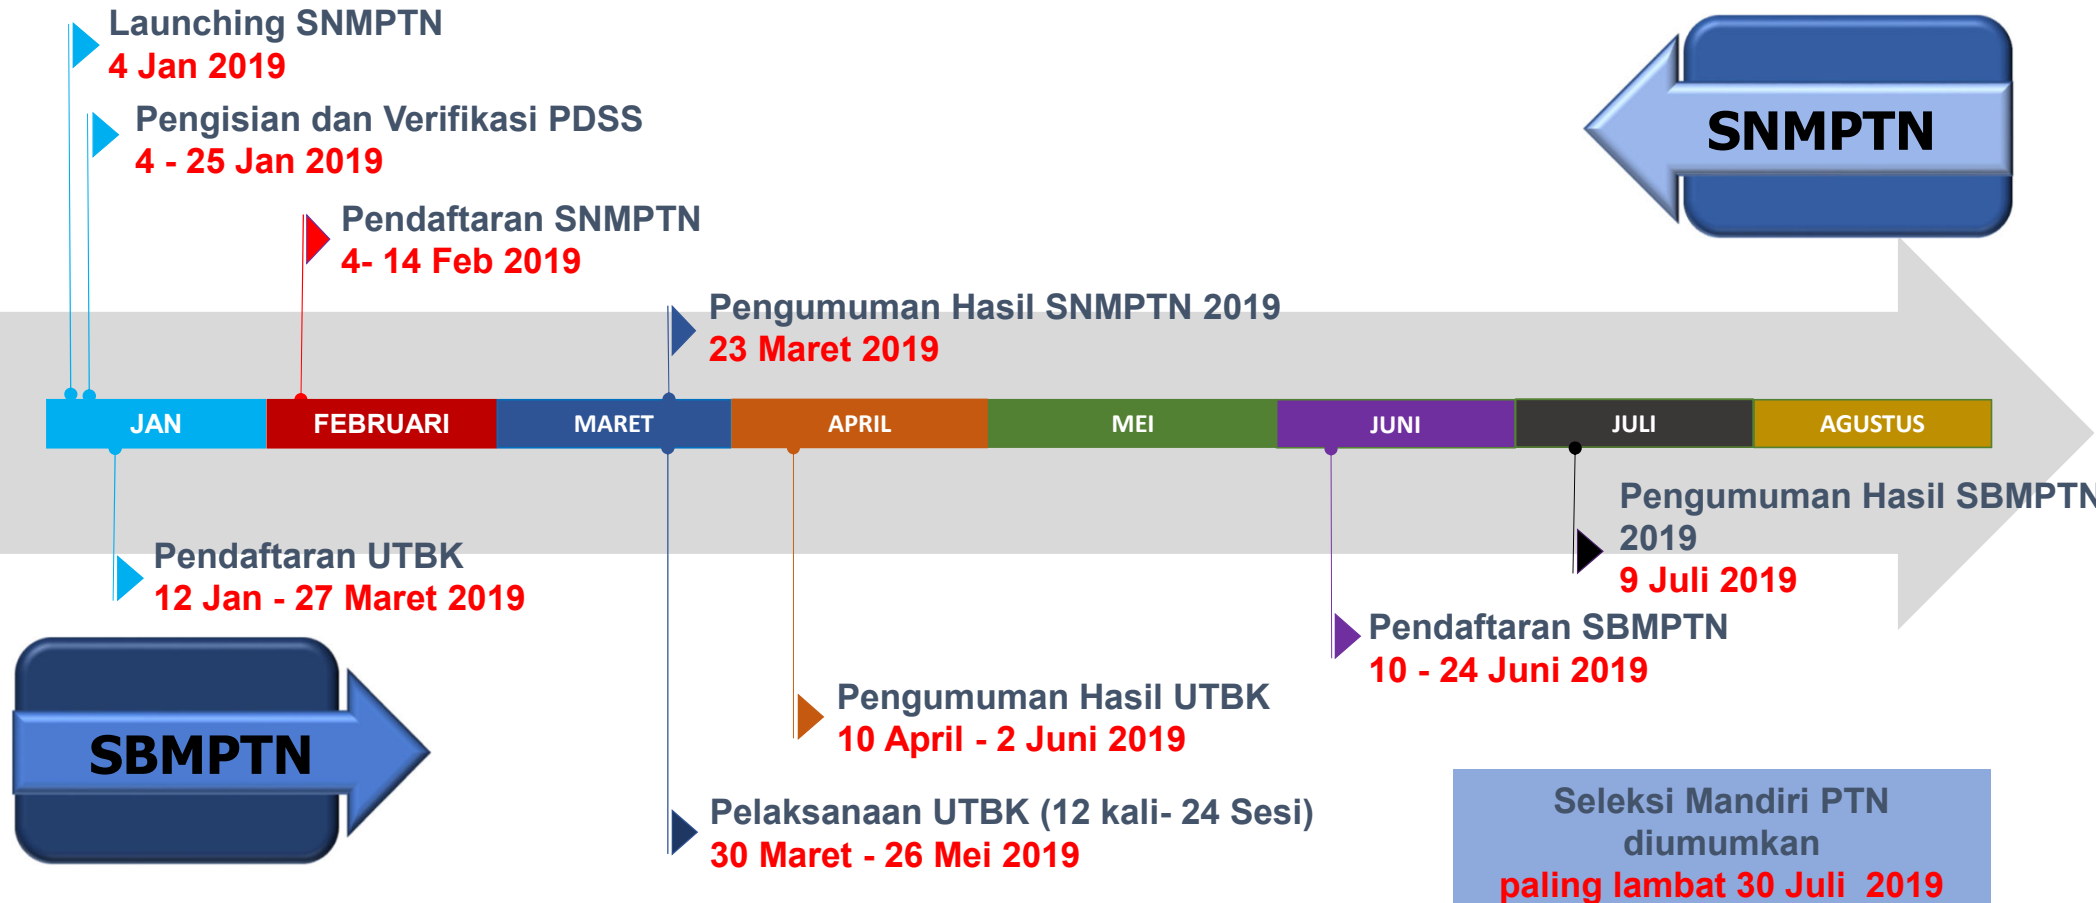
Launching SNMPTN
4 Jan 2019

Pengisian dan Verifikasi PDSS
4 - 25 Jan 2019

Pendaftaran SNMPTN
4- 14 Feb 2019

SNMPTN

Pengumuman Hasil SNMPTN 2019
23 Maret 2019

| JAN | FEBRUARI | MARET | APRIL | MEI | JUNI | JULI | AGUSTUS |
|---|---|---|---|---|---|---|---|

Pengumuman Hasil SBMPTN 2019
9 Juli 2019

Pendaftaran UTBK
12 Jan - 27 Maret 2019

Pendaftaran SBMPTN
10 - 24 Juni 2019

SBMPTN

Pengumuman Hasil UTBK
10 April - 2 Juni 2019

Pelaksanaan UTBK (12 kali- 24 Sesi)
30 Maret - 26 Mei 2019

Seleksi Mandiri PTN diumumkan
paling lambat 30 Juli 2019